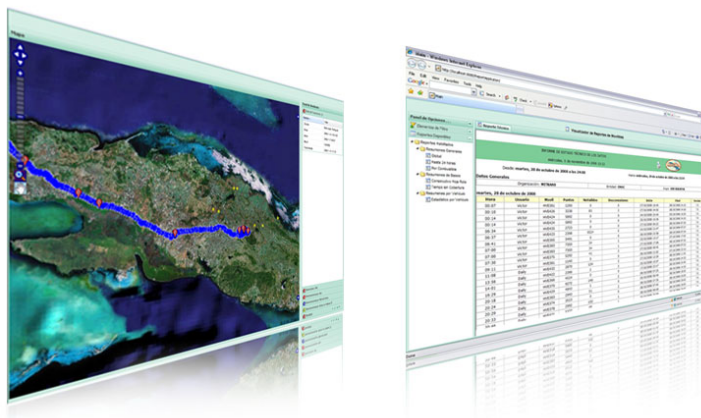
Mapa

Panel de Opciones
Elementos del Mapa
Reportes Disponibles
Reportes Habilitados
Resúmenes Generales
Global
Hasta 24 horas
Por Combustible
Resúmenes de Bases
Combustible Hoja Ruta
Tiempo en Ubicación
Resúmenes por Vehículo
Estadística por Vehículo

Visualizador de Reportes de Recintos

Datos Generales.

Organización:

martes, 28 de octubre de 2008

| Hora | Usuario | Movil | Puntos | Satélites | Documentos | Inicio | Fin |
|---|---|---|---|---|---|---|---|
| 00:07 | | | | | | | |
| 00:14 | | | | | | | |
| 00:21 | | | | | | | |
| 00:28 | | | | | | | |
| 05:37 | | | | | | | |
| 06:41 | | | | | | | |
| 07:00 | | | | | | | |
| 07:30 | | | | | | | |
| 08:17 | | | | | | | |
| 09:17 | | | | | | | |
| 12:48 | | | | | | | |
| 13:15 | | | | | | | |
| 15:28 | | | | | | | |
| 15:32 | | | | | | | |
| 16:12 | | | | | | | |
| 16:28 | | | | | | | |